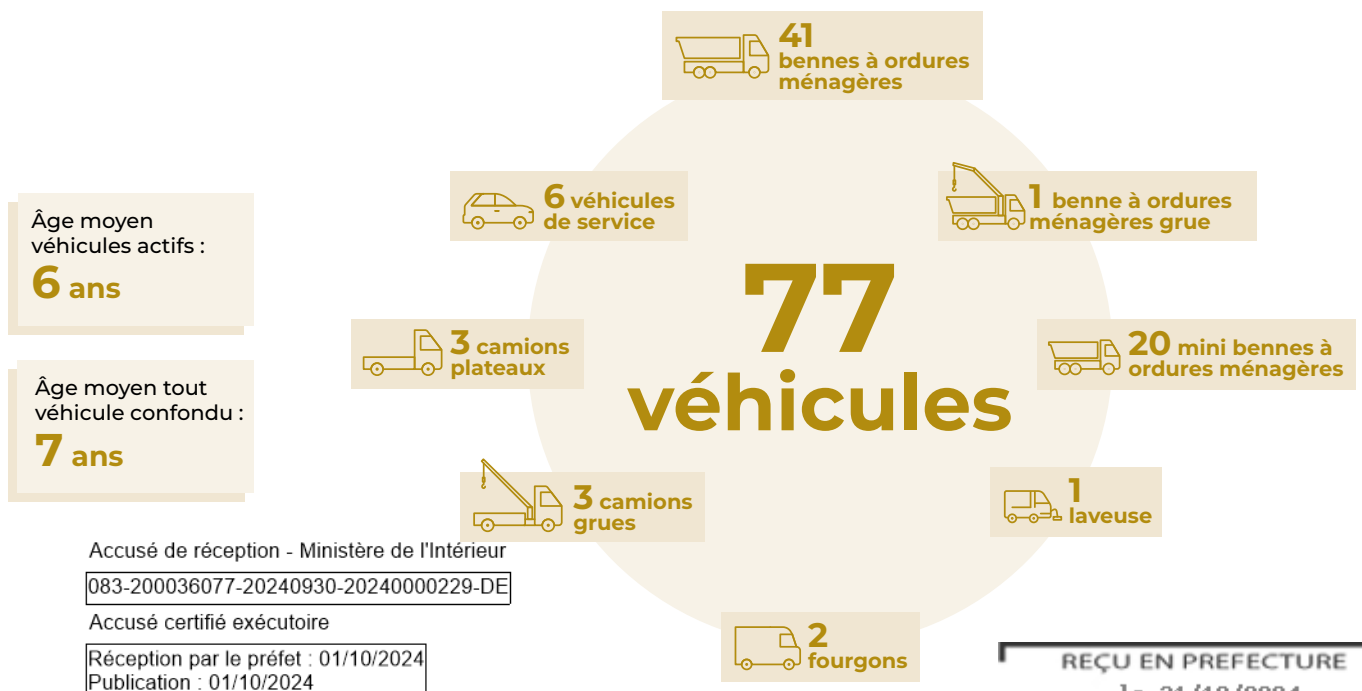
41 bennes à ordures ménagères

6 véhicules de service

1 benne à ordures ménagères grue

Âge moyen véhicules actifs :
6 ans

77 véhicules

3 camions plateaux

20 mini bennes à ordures ménagères

Âge moyen tout véhicule confondu :
7 ans

3 camions grues

1 laveuse

Accusé de réception - Ministère de l'Intérieur
083-200036077-20240930-20240000229-DE
Accusé certifié exécutoire
Réception par le préfet : 01/10/2024
Publication : 01/10/2024

2 fourgons

REÇU EN PREFECTURE
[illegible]